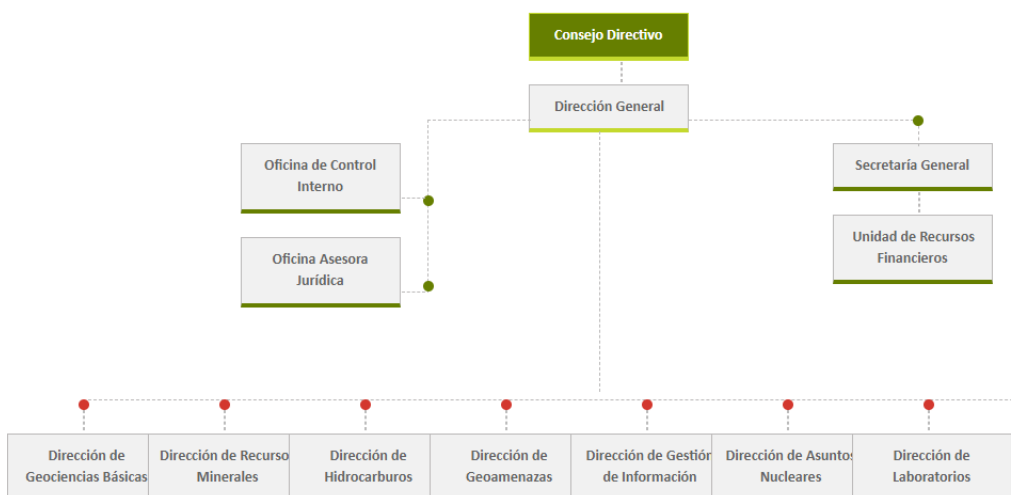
Consejo Directivo

Dirección General

Oficina de Control Interno

Oficina Asesora Jurídica

Secretaría General

Unidad de Recursos Financieros

Dirección de Geociencias Básicas

Dirección de Recurso Minerales

Dirección de Hidrocarburos

Dirección de Geoamenazas

Dirección de Gestión de Información

Dirección de Asuntos Nucleares

Dirección de Laboratorios